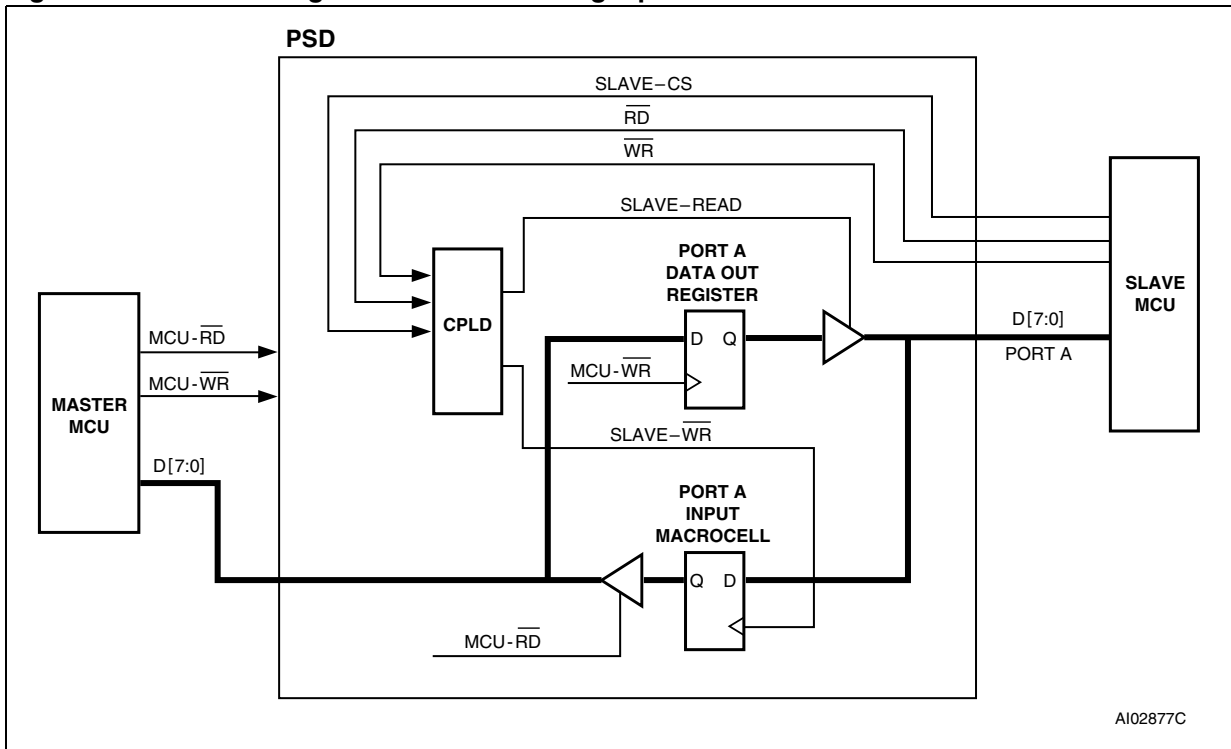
PSD

SLAVE–CS

$\overline{RD}$

$\overline{WR}$

SLAVE–READ

PORT A DATA OUT REGISTER

SLAVE MCU

MASTER MCU

MCU-$\overline{RD}$

MCU-$\overline{WR}$

CPLD

D Q

MCU-$\overline{WR}$

D[7:0]

PORT A

SLAVE–$\overline{WR}$

D[7:0]

PORT A INPUT MACROCELL

Q D

MCU-$\overline{RD}$

AI02877C